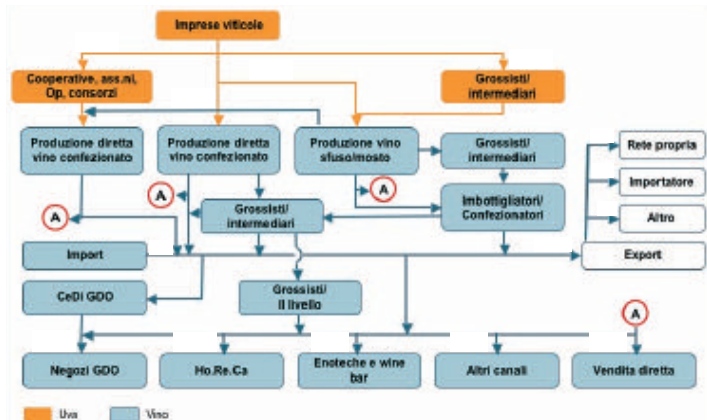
Imprese viticole

Cooperative, ass.ni, Op. consorzi

Grossisti/ intermediari

Produzione diretta vino confezionato

Produzione diretta vino confezionato

Produzione vino sfuso/mosto

Grossisti/ intermediari

Rete propria

Importatore

Altro

A

A

A

Grossisti/ intermediari

Imbottigliatori/ Confezionatori

Import

Export

CeDi GDO

Grossisti/ II livello

A

Negozi GDO

Ho.Re.Ca

Enoteche e wine bar

Altri canali

Vendita diretta

Uva

Vino